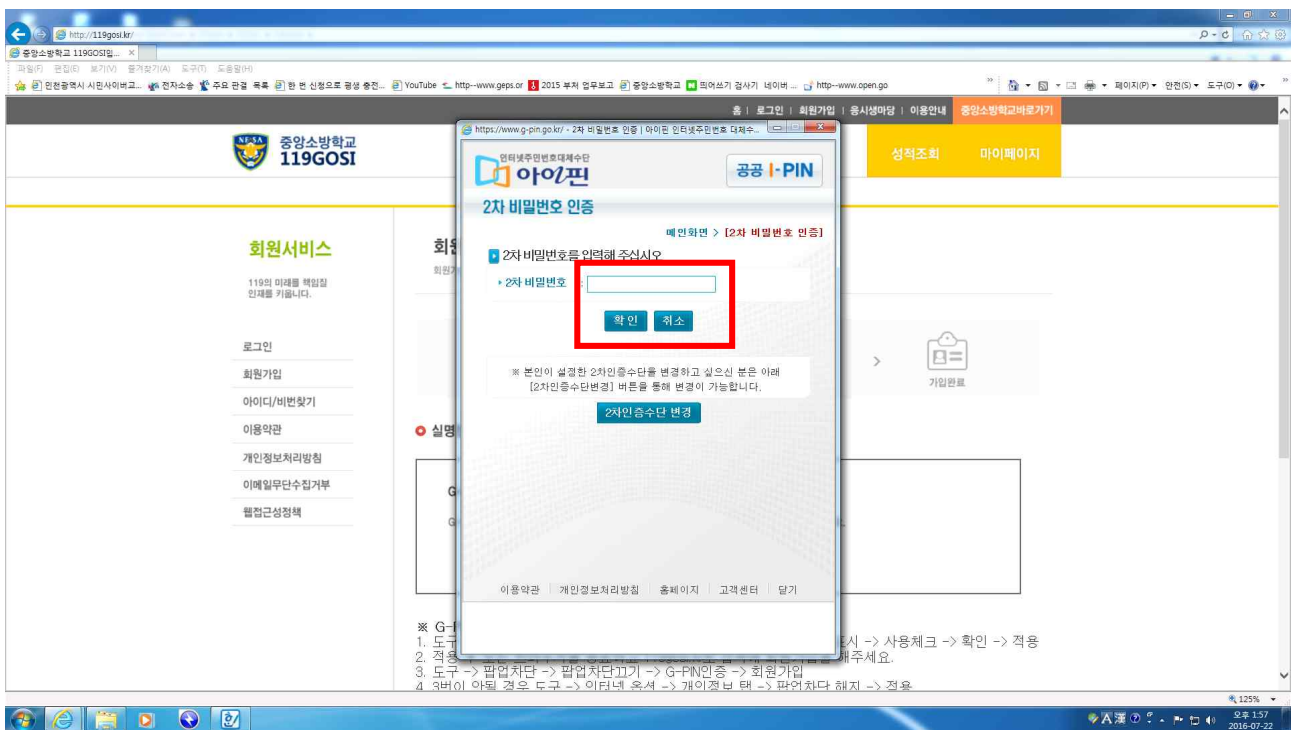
http://119gosi.kr/
중앙소방학교 119GOSI입... ×
파일(F) 편집(E) 보기(V) 즐겨찾기(A) 도구(T) 도움말(H)
인천광역시 시민사이버교... 전자소송 주요 관결 목록 한 번 신청으로 평생 충전... YouTube http--www.geps.or 2015 부처 업무보고 중앙소방학교 띄어쓰기 검사기 네이버 ... http--www.open.go
페이지(P) 안전(S) 도구(O)

홈 | 로그인 | 회원가입 | 응시생마당 | 이용안내 중앙소방학교바로가기

중앙소방학교 119GOSI

성적조회 마이페이지

회원서비스
119의 미래를 책임질 인재를 키웁니다.

로그인
회원가입
아이디/비번찾기
이용약관
개인정보처리방침
이메일무단수집거부
웹접근성정책

회
회원

가입완료

실명

G
G

https://www.g-pin.go.kr/ - 2차 비밀번호 인증 | 아이핀 인터넷주민번호 대체수...
인터넷주민번호대체수단
아이핀
공공 I-PIN
2차 비밀번호 인증
메인화면 > [2차 비밀번호 인증]
2차 비밀번호를 입력해 주십시오
2차 비밀번호 :
확 인 취소
※ 본인이 설정한 2차인증수단을 변경하고 싶으신 분은 아래 [2차인증수단변경] 버튼을 통해 변경이 가능합니다.
2차인증수단 변경
이용약관 | 개인정보처리방침 | 홈페이지 | 고객센터 | 닫기

※ G-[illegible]
1. 도구 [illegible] 시 -> 사용체크 -> 확인 -> 적용
2. 적용 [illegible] 해주세요.
3. 도구 -> 팝업차단 -> 팝업차단끄기 -> G-PIN인증 -> 회원가입
4. 3번이 안될 경우 도구 -> 인터넷 옵션 -> 개인정보 탭 -> 팝업차단 해지 -> 적용

125%
오후 1:57
2016-07-22